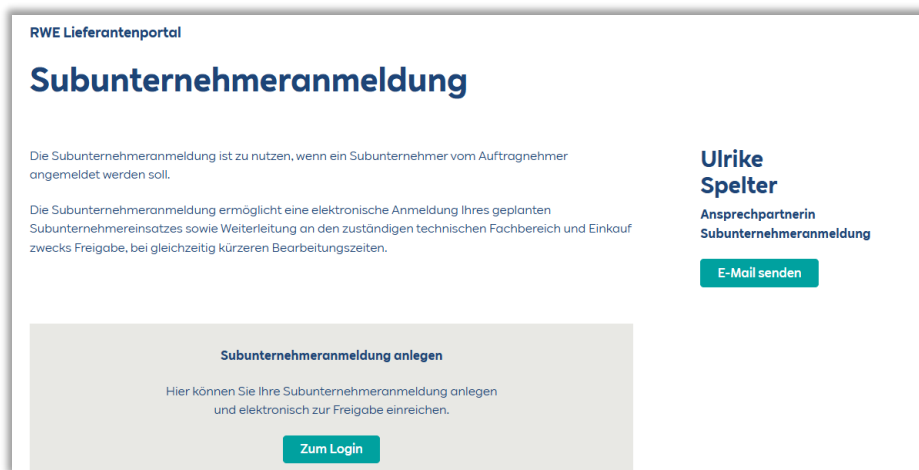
RWE Lieferantenportal

Subunternehmeranmeldung

Die Subunternehmeranmeldung ist zu nutzen, wenn ein Subunternehmer vom Auftragnehmer angemeldet werden soll.

Die Subunternehmeranmeldung ermöglicht eine elektronische Anmeldung Ihres geplanten Subunternehmereinsatzes sowie Weiterleitung an den zuständigen technischen Fachbereich und Einkauf zwecks Freigabe, bei gleichzeitig kürzeren Bearbeitungszeiten.

Ulrike Spelter

Ansprechpartnerin Subunternehmeranmeldung

E-Mail senden

Subunternehmeranmeldung anlegen

Hier können Sie Ihre Subunternehmeranmeldung anlegen und elektronisch zur Freigabe einreichen.

Zum Login